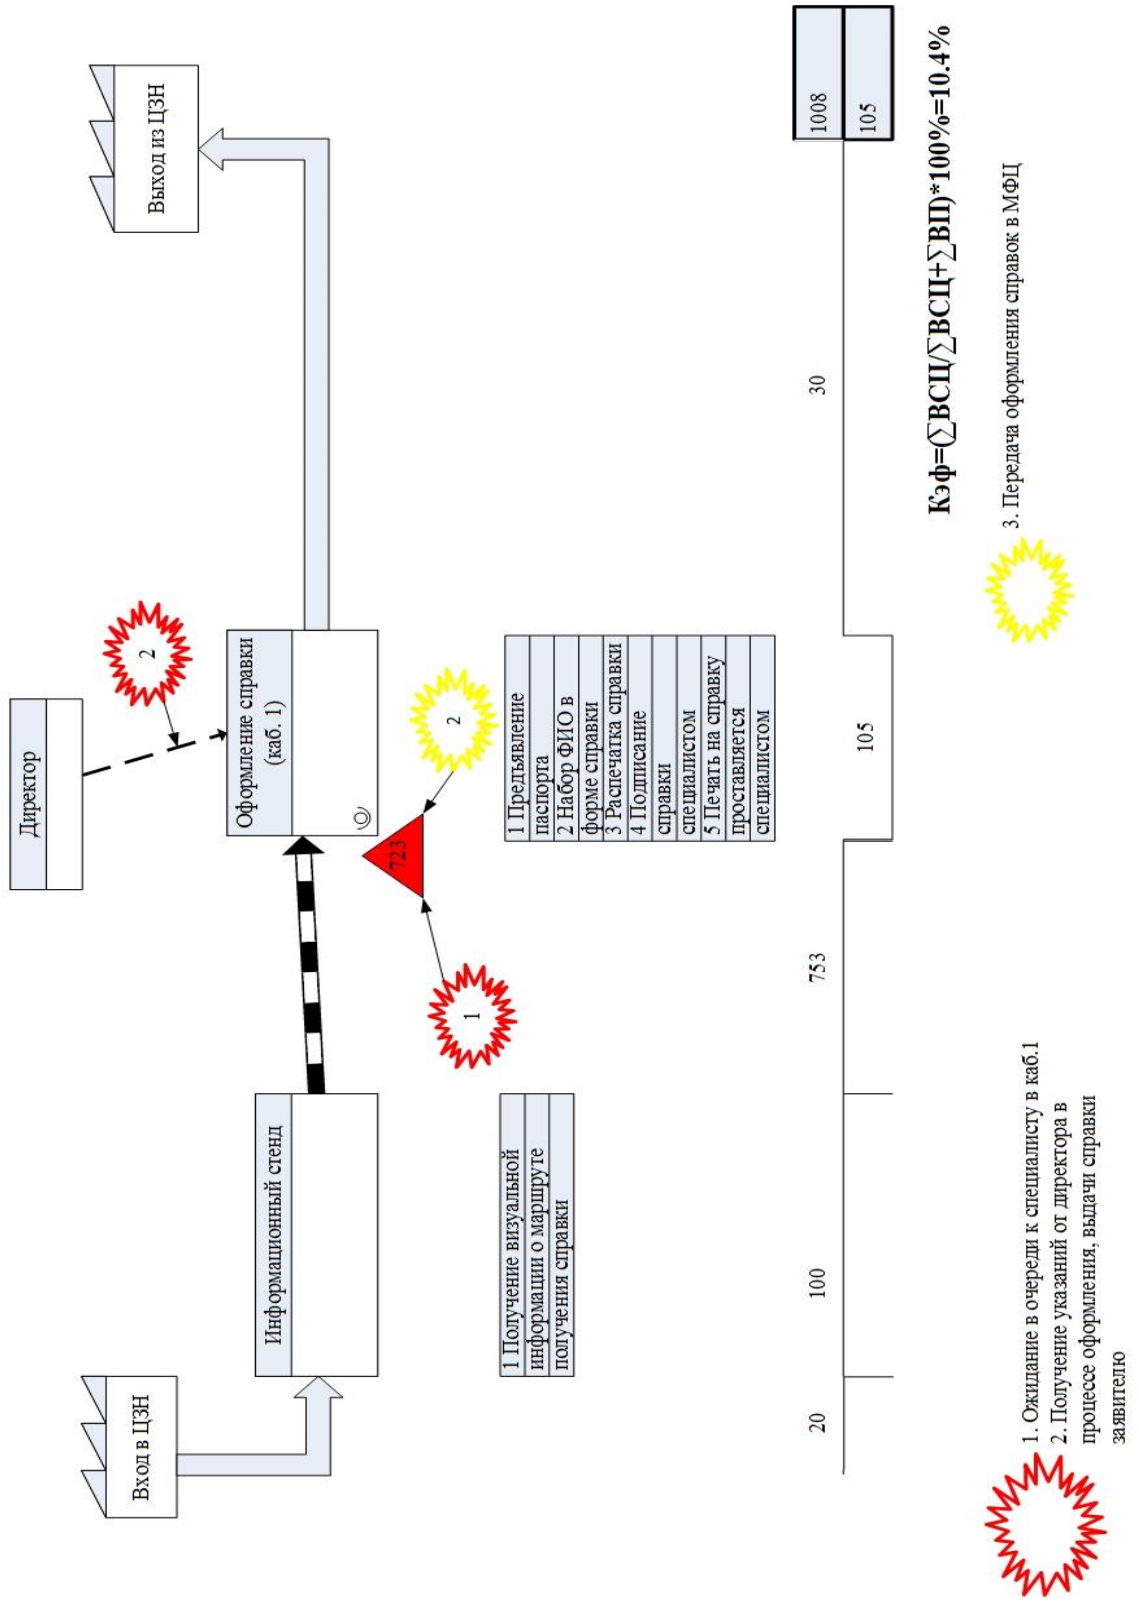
Вход в ЦЗН

Информационный стенд

Директор

2

Оформление справки (каб. 1)

2

723

1

Выход из ЦЗН

1 Получение визуальной информации о маршруте получения справки

1 Предъявление паспорта
2 Набор ФИО в форме справки
3 Распечатка справки
4 Подписание справки специалистом
5 Печать на справку проставляется специалистом

20

100

753

105

30

1008

105

Кэф=(∑ВСЦ/∑ВСЦ+∑ВП)*100%=10.4%

3. Передача оформления справок в МФЦ

1. Ожидание в очереди к специалисту в каб.1
2. Получение указаний от директора в процессе оформления, выдачи справки заявителю